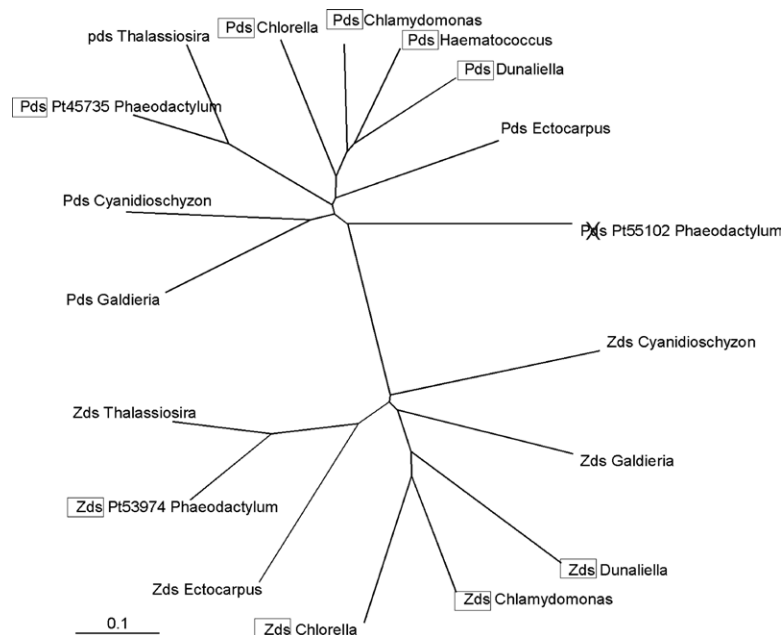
pds Thalassiosira

Pds Chlorella

Pds Chlamydomonas

Pds Haematococcus

Pds Dunaliella

Pds Pt45735 Phaeodactylum

Pds Ectocarpus

Pds Cyanidioschyzon

Pds Pt55102 Phaeodactylum

Pds Galdieria

Zds Cyanidioschyzon

Zds Thalassiosira

Zds Galdieria

Zds Pt53974 Phaeodactylum

Zds Dunaliella

Zds Ectocarpus

Zds Chlamydomonas

0.1

Zds Chlorella